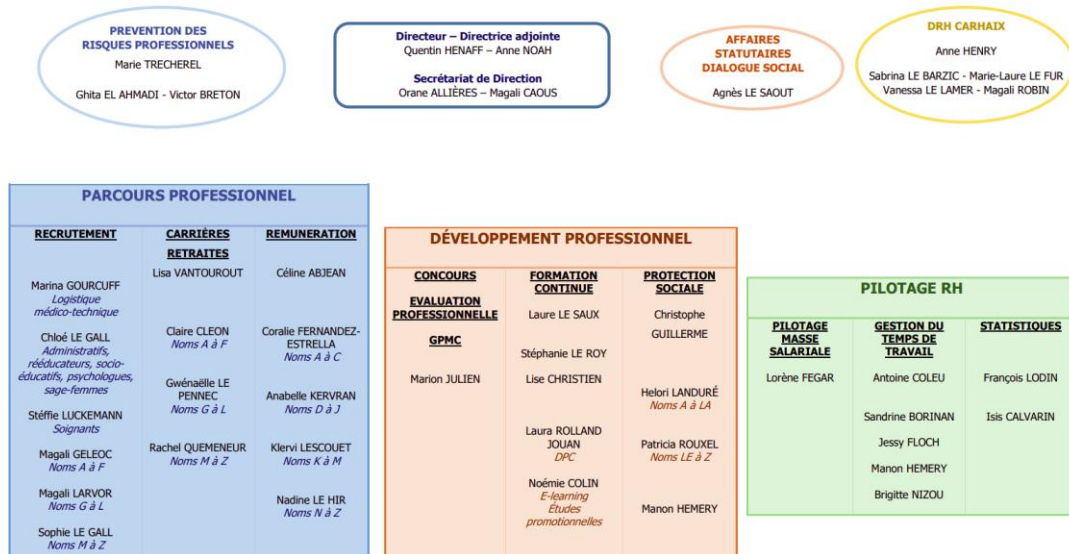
PREVENTION DES RISQUES PROFESSIONNELS
Marie TRECHEREL

Ghita EL AHMADI - Victor BRETON

Directeur – Directrice adjointe
Quentin HENAFF – Anne NOAH

Secrétariat de Direction
Orane ALLIÈRES – Magali CAOUS

AFFAIRES STATUTAIRES DIALOGUE SOCIAL

Agnès LE SAOUT

DRH CARHAIX

Anne HENRY

Sabrina LE BARZIC - Marie-Laure LE FUR
Vanessa LE LAMER - Magali ROBIN

PARCOURS PROFESSIONNEL

| RECRUTEMENT | CARRIÈRES RETRAITES | REMUNERATION |
|---|---|---|
| Marina GOURCUFF *Logistique médico-technique* | Lisa VANTOUROUT | Céline ABJEAN |
| Chloé LE GALL *Administratifs, rééducateurs, socio-éducatifs, psychologues, sage-femmes* | Claire CLEON *Noms A à F* | Coralie FERNANDEZ-ESTRELLA *Noms A à C* |
| Stéffie LUCKEMANN *Soignants* | Gwénaëlle LE PENNEC *Noms G à L* | Anabelle KERVRAN *Noms D à J* |
| Magali GELEOC *Noms A à F* | Rachel QUEMENEUR *Noms M à Z* | Klervi LESCOUET *Noms K à M* |
| Magali LARVOR *Noms G à L* | | Nadine LE HIR *Noms N à Z* |
| Sophie LE GALL *Noms M à Z* | | |

DÉVELOPPEMENT PROFESSIONNEL

| CONCOURS EVALUATION PROFESSIONNELLE GPMC | FORMATION CONTINUE | PROTECTION SOCIALE |
|---|---|---|
| Marion JULIEN | Laure LE SAUX | Christophe GUILLERME |
| | Stéphanie LE ROY | |
| | Lise CHRISTIEN | Helori LANDURÉ *Noms A à LA* |
| | Laura ROLLAND JOUAN *DPC* | Patricia ROUXEL *Noms LE à Z* |
| | Noémie COLIN *E-learning Études promotionnelles* | Manon HEMERY |

PILOTAGE RH

| PILOTAGE MASSE SALARIALE | GESTION DU TEMPS DE TRAVAIL | STATISTIQUES |
|---|---|---|
| Lorène FEGAR | Antoine COLEU | François LODIN |
| | Sandrine BORINAN | Isis CALVARIN |
| | Jessy FLOCH | |
| | Manon HEMERY | |
| | Brigitte NIZOU | |